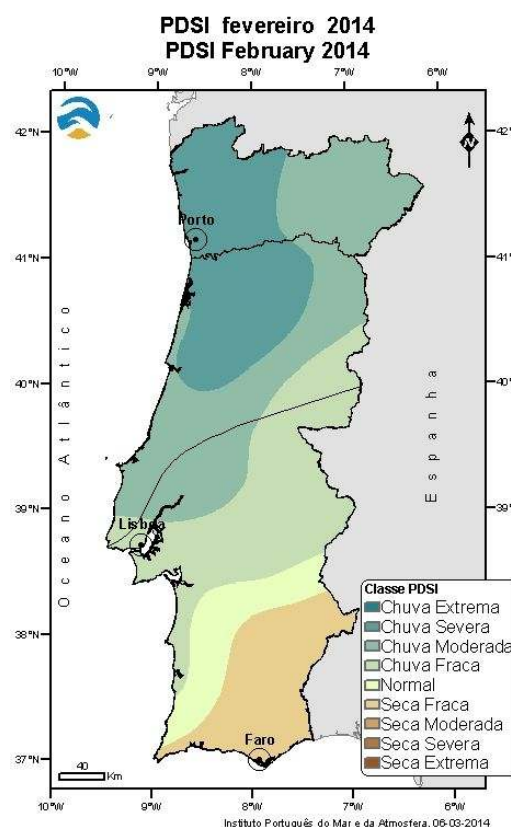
PDSI fevereiro 2014
PDSI February 2014

10°W 9°W 8°W 7°W 6°W

42°N
41°N
40°N
39°N
38°N
37°N

42°
41°
40°
39°

N

Porto
Lisboa
Faro

O c e a n o A t l â n t i c o

E s p a n h a

Classe PDSI
Chuva Extrema
Chuva Severa
Chuva Moderada
Chuva Fraca
Normal
Seca Fraca
Seca Moderada
Seca Severa
Seca Extrema

40
Km

10°W 9°W 8°W 7°W 6°W

Instituto Português do Mar e da Atmosfera, 06-03-2014